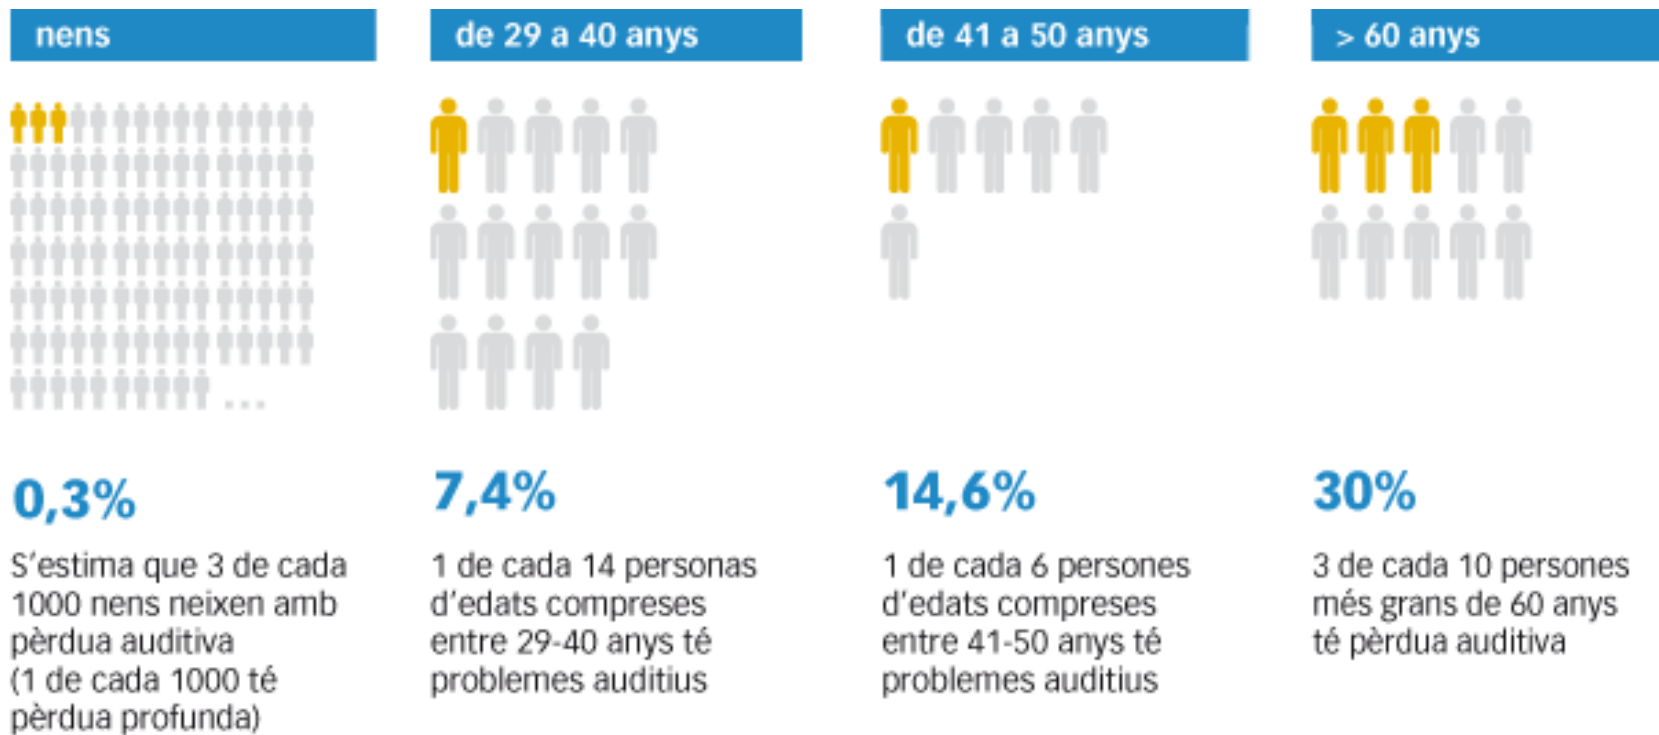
nens

0,3%

S'estima que 3 de cada 1000 nens neixen amb pèrdua auditiva (1 de cada 1000 té pèrdua profunda)

de 29 a 40 anys

7,4%

1 de cada 14 personas d'edats compreses entre 29-40 anys té problemes auditius

de 41 a 50 anys

14,6%

1 de cada 6 persones d'edats compreses entre 41-50 anys té problemes auditius

> 60 anys

30%

3 de cada 10 persones més grans de 60 anys té pèrdua auditiva